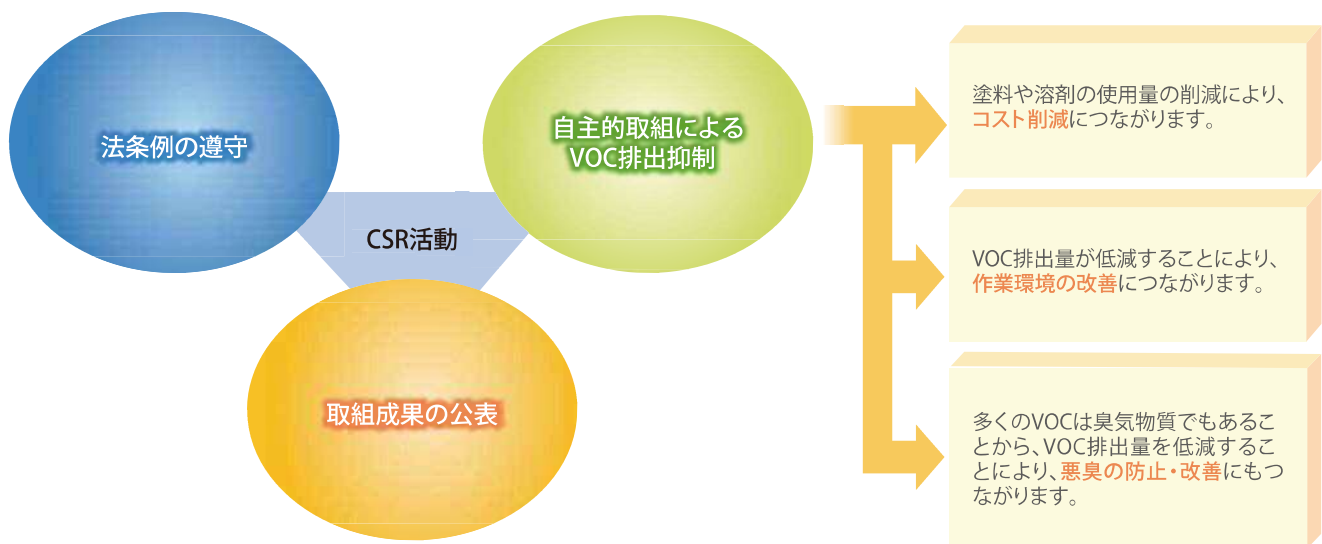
法条例の遵守

自主的取組による VOC排出抑制

CSR活動

取組成果の公表

塗料や溶剤の使用量の削減により、コスト削減につながります。

VOC排出量が低減することにより、作業環境の改善につながります。

多くのVOCは臭気物質でもあることから、VOC排出量を低減することにより、悪臭の防止・改善にもつながります。